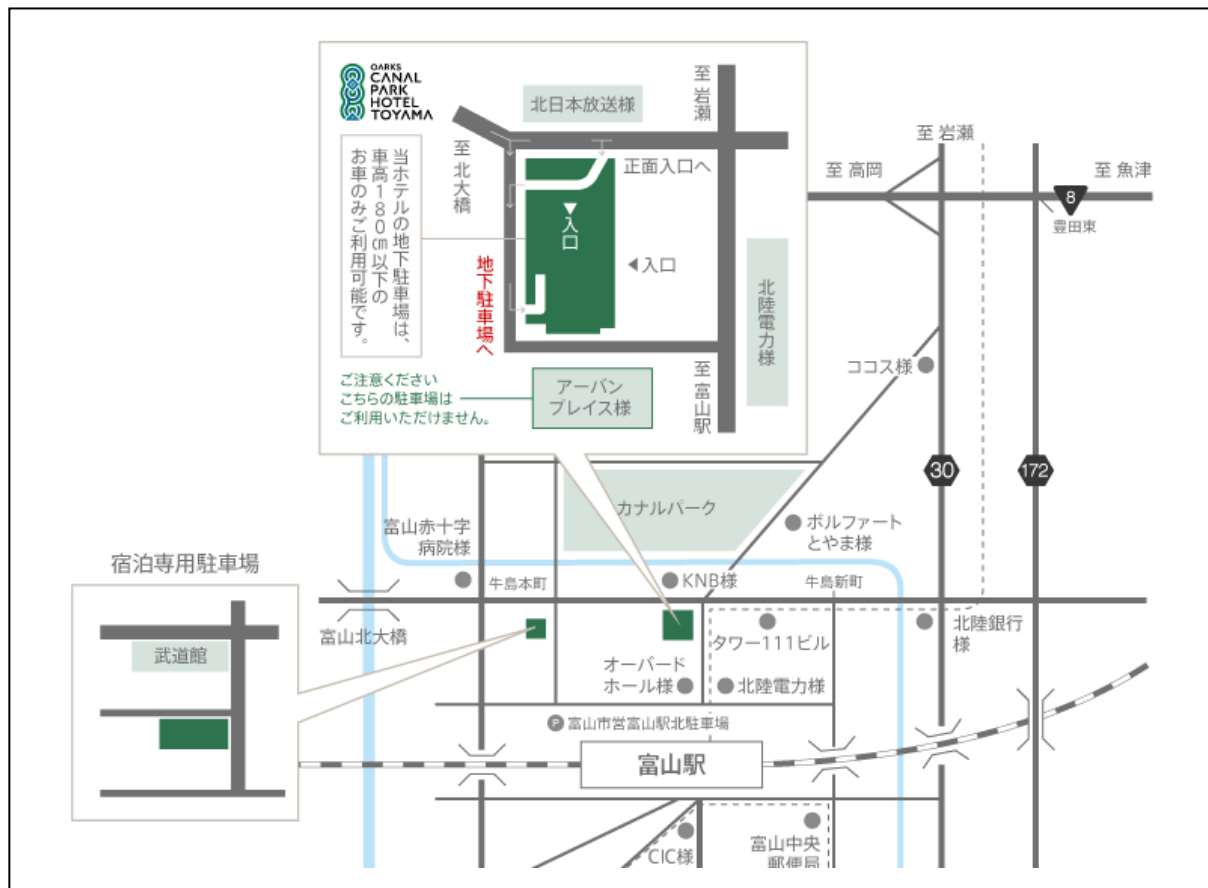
OARKS CANAL PARK HOTEL TOYAMA

北日本放送様

至岩瀬

至北大橋

当ホテルの地下駐車場は、車高180㎝以下のお車のみご利用可能です。

正面入口へ

▼入口

◀入口

地下駐車場へ

北陸電力様

至富山駅

ご注意ください
こちらの駐車場は
ご利用いただけません。

アーバンプレイス様

至 岩瀬

至 高岡

至 魚津

8

豊田東

ココス様

30

172

カナルパーク

ポルファートとやま様

富山赤十字病院様

宿泊専用駐車場

牛島本町

KNB様

牛島新町

富山北大橋

武道館

タワー111ビル

北陸銀行様

オーバードホール様

北陸電力様

P 富山市営富山駅北駐車場

富山駅

CIC様

富山中央郵便局